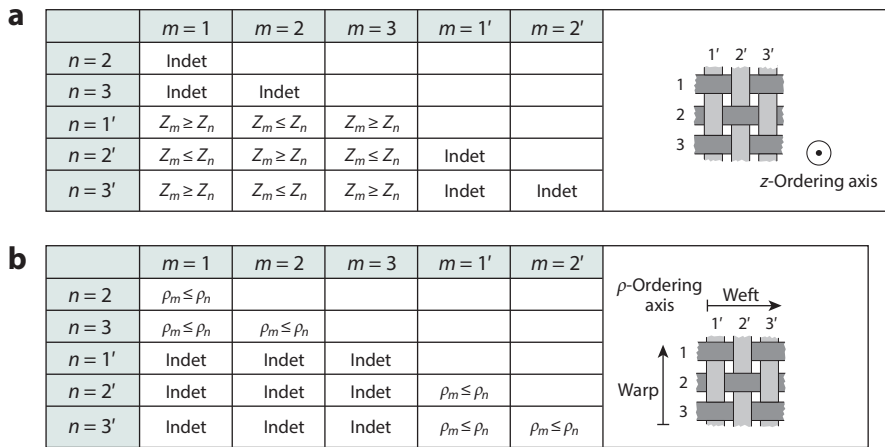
a

| | $m = 1$ | $m = 2$ | $m = 3$ | $m = 1'$ | $m = 2'$ |
|---|---|---|---|---|---|
| $n = 2$ | Indet | | | | |
| $n = 3$ | Indet | Indet | | | |
| $n = 1'$ | $Z_m \geq Z_n$ | $Z_m \leq Z_n$ | $Z_m \geq Z_n$ | | |
| $n = 2'$ | $Z_m \leq Z_n$ | $Z_m \geq Z_n$ | $Z_m \leq Z_n$ | Indet | |
| $n = 3'$ | $Z_m \geq Z_n$ | $Z_m \leq Z_n$ | $Z_m \geq Z_n$ | Indet | Indet |

1′ 2′ 3′
1
2
3
z-Ordering axis

b

| | $m = 1$ | $m = 2$ | $m = 3$ | $m = 1'$ | $m = 2'$ |
|---|---|---|---|---|---|
| $n = 2$ | $\rho_m \leq \rho_n$ | | | | |
| $n = 3$ | $\rho_m \leq \rho_n$ | $\rho_m \leq \rho_n$ | | | |
| $n = 1'$ | Indet | Indet | Indet | | |
| $n = 2'$ | Indet | Indet | Indet | $\rho_m \leq \rho_n$ | |
| $n = 3'$ | Indet | Indet | Indet | $\rho_m \leq \rho_n$ | $\rho_m \leq \rho_n$ |

ρ-Ordering axis
Weft
1′ 2′ 3′
1
2
3
Warp